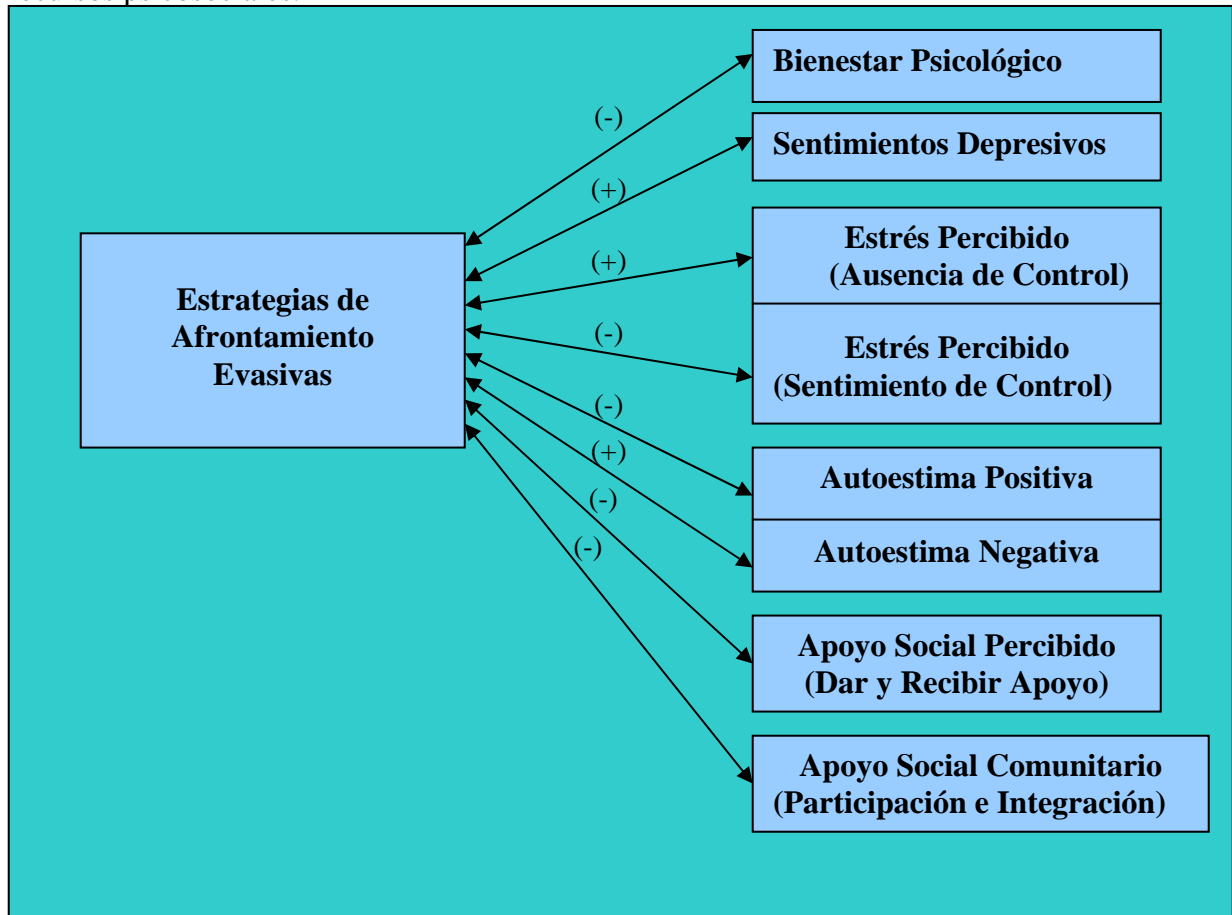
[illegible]

Estrategias de Afrontamiento Evasivas

(-)

Bienestar Psicológico

(+)

Sentimientos Depresivos

(+)

Estrés Percibido (Ausencia de Control)

(-)

Estrés Percibido (Sentimiento de Control)

(-)

Autoestima Positiva

(+)

Autoestima Negativa

(-)

Apoyo Social Percibido (Dar y Recibir Apoyo)

(-)

Apoyo Social Comunitario (Participación e Integración)